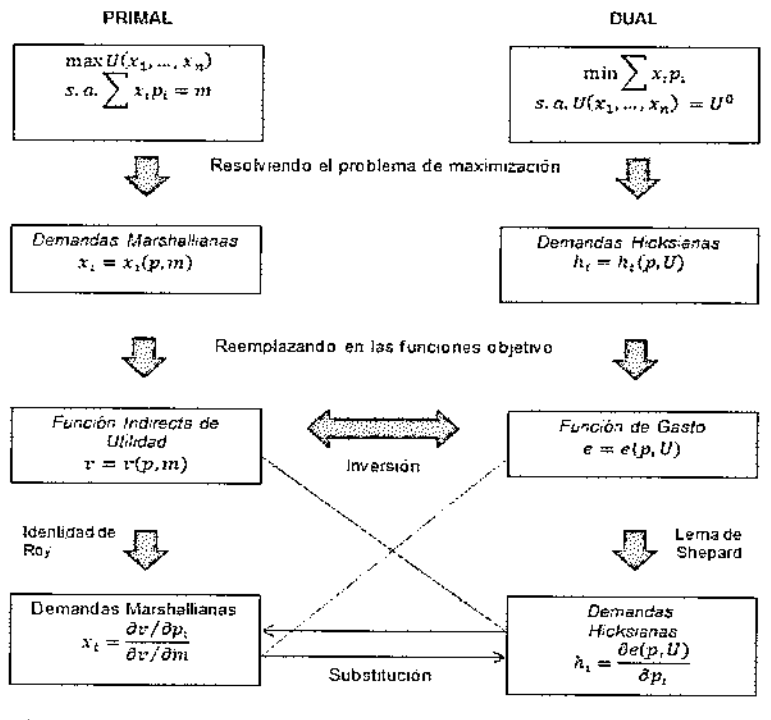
PRIMAL

DUAL

$\max U(x_1, \dots, x_n)$
$s.a. \sum x_i p_i = m$

$\min \sum x_i p_i$
$s.a. U(x_1, \dots, x_n) = U^0$

Resolviendo el problema de maximización

Demandas Marshallianas
$x_i = x_i(p, m)$

Demandas Hicksianas
$h_i = h_i(p, U)$

Reemplazando en las funciones objetivo

Función Indirecta de Utilidad
$v = v(p, m)$

Inversión

Función de Gasto
$e = e(p, U)$

Identidad de Roy

Lema de Shepard

Demandas Marshallianas
$x_i = \frac{\partial v / \partial p_i}{\partial v / \partial m}$

Substitución

Demandas Hicksianas
$h_i = \frac{\partial e(p, U)}{\partial p_i}$